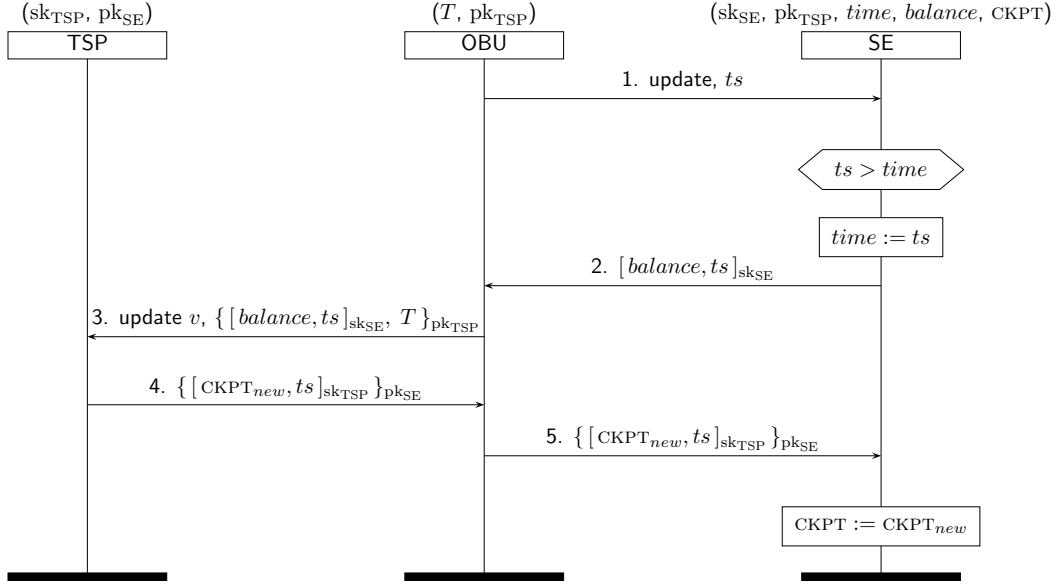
$(\mathrm{sk_{TSP}}, \mathrm{pk_{SE}})$
TSP

$(T, \mathrm{pk_{TSP}})$
OBU

$(\mathrm{sk_{SE}}, \mathrm{pk_{TSP}}, time, balance, \mathrm{CKPT})$
SE

1. update, $ts$

$ts > time$

$time := ts$

2. $[\,balance, ts\,]_{\mathrm{sk_{SE}}}$

3. update $v$, $\{\,[\,balance, ts\,]_{\mathrm{sk_{SE}}},\ T\,\}_{\mathrm{pk_{TSP}}}$

4. $\{\,[\,\mathrm{CKPT}_{new}, ts\,]_{\mathrm{sk_{TSP}}}\,\}_{\mathrm{pk_{SE}}}$

5. $\{\,[\,\mathrm{CKPT}_{new}, ts\,]_{\mathrm{sk_{TSP}}}\,\}_{\mathrm{pk_{SE}}}$

$\mathrm{CKPT} := \mathrm{CKPT}_{new}$